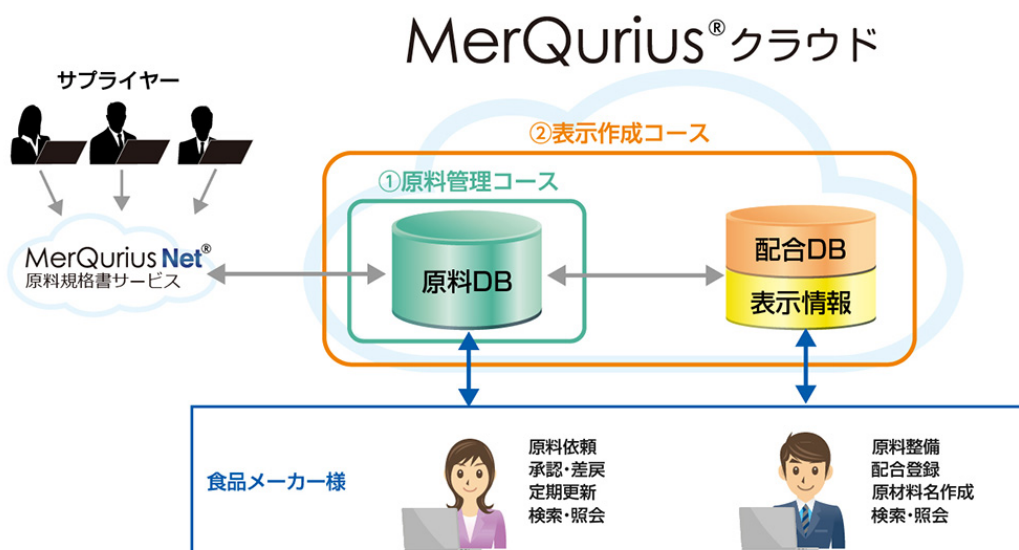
MerQurius® クラウド

サプライヤー

MerQurius Net®
原料規格書サービス

②表示作成コース

①原料管理コース

原料DB

配合DB

表示情報

食品メーカー様

原料依頼
承認・差戻
定期更新
検索・照会

原料整備
配合登録
原材料名作成
検索・照会